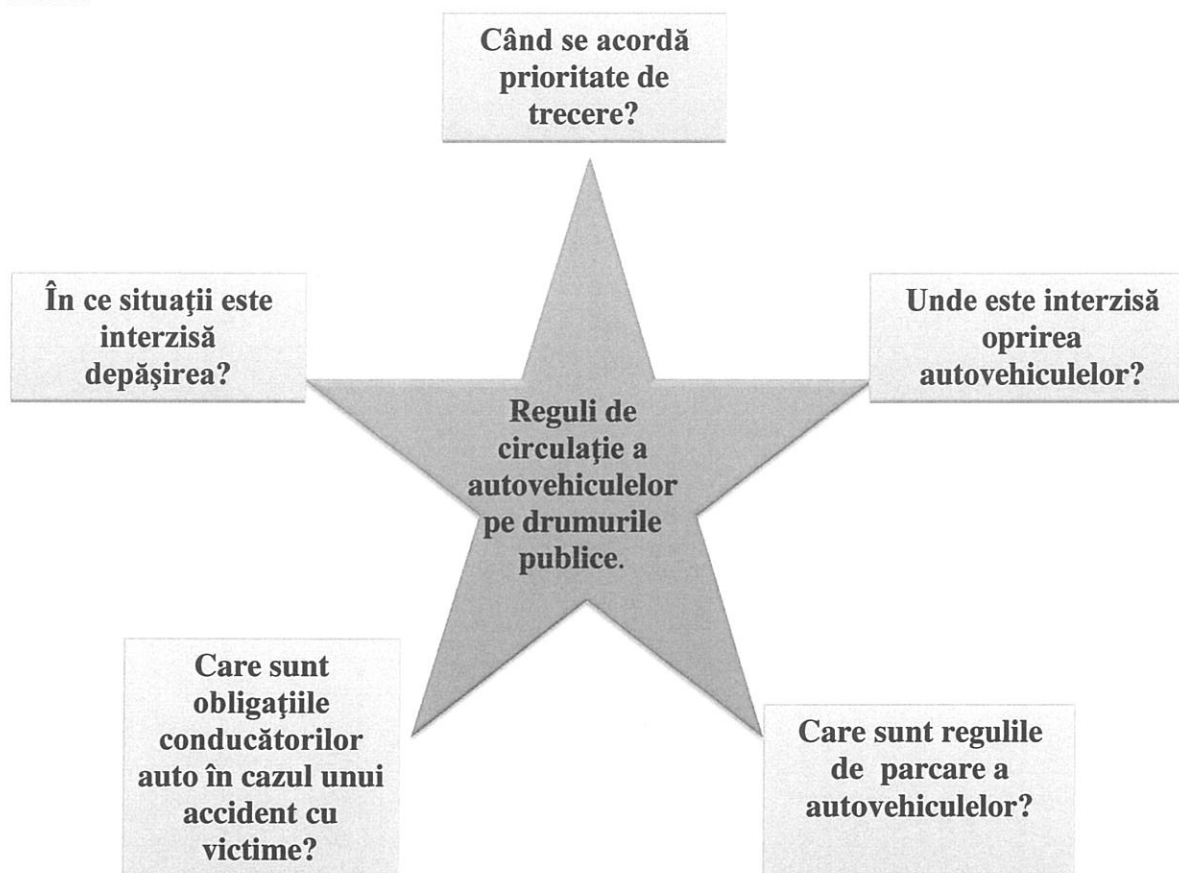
Când se acordă prioritate de trecere?

În ce situaţii este interzisă depăşirea?

Unde este interzisă oprirea autovehiculelor?

Reguli de circulaţie a autovehiculelor pe drumurile publice.

Care sunt obligaţiile conducătorilor auto în cazul unui accident cu victime?

Care sunt regulile de parcare a autovehiculelor?